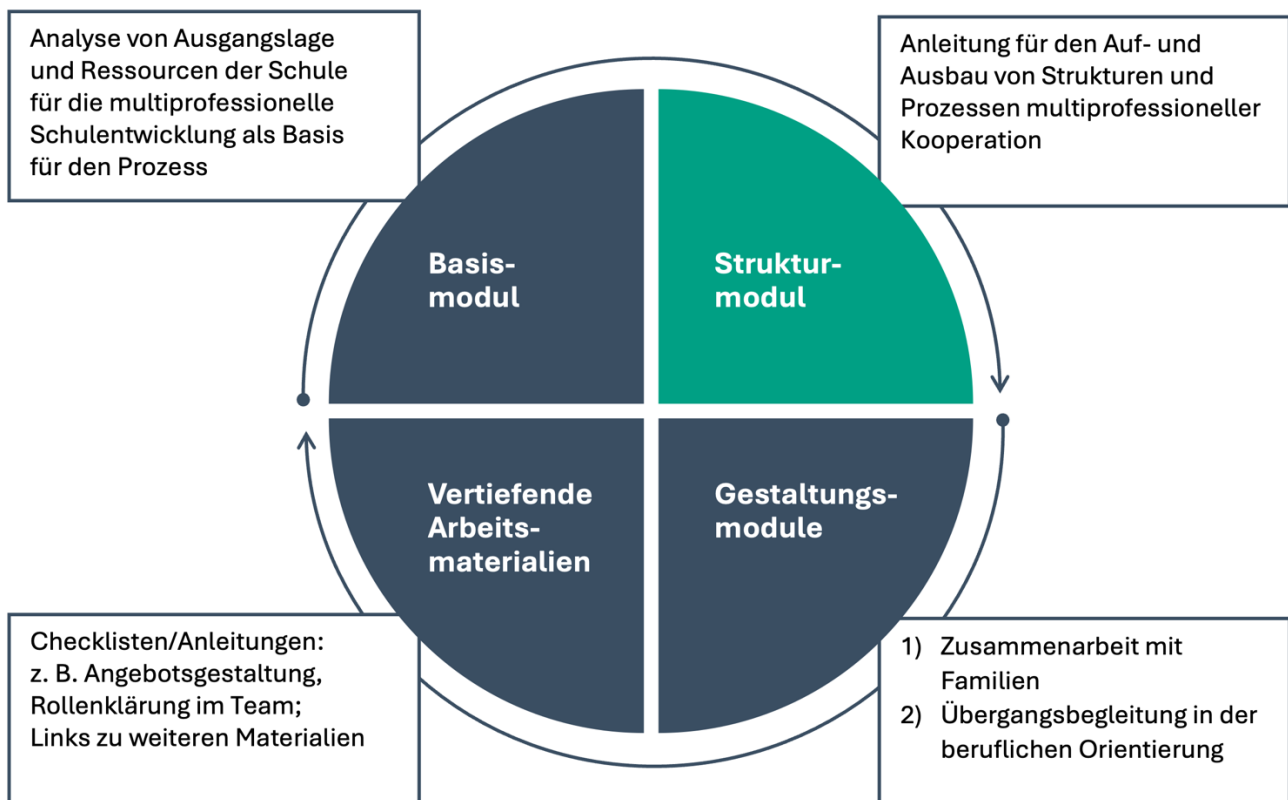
Analyse von Ausgangslage und Ressourcen der Schule für die multiprofessionelle Schulentwicklung als Basis für den Prozess

Anleitung für den Auf- und Ausbau von Strukturen und Prozessen multiprofessioneller Kooperation

Basismodul

Strukturmodul

Vertiefende Arbeitsmaterialien

Gestaltungsmodule

Checklisten/Anleitungen: z. B. Angebotsgestaltung, Rollenklärung im Team; Links zu weiteren Materialien

1) Zusammenarbeit mit Familien
2) Übergangsbegleitung in der beruflichen Orientierung